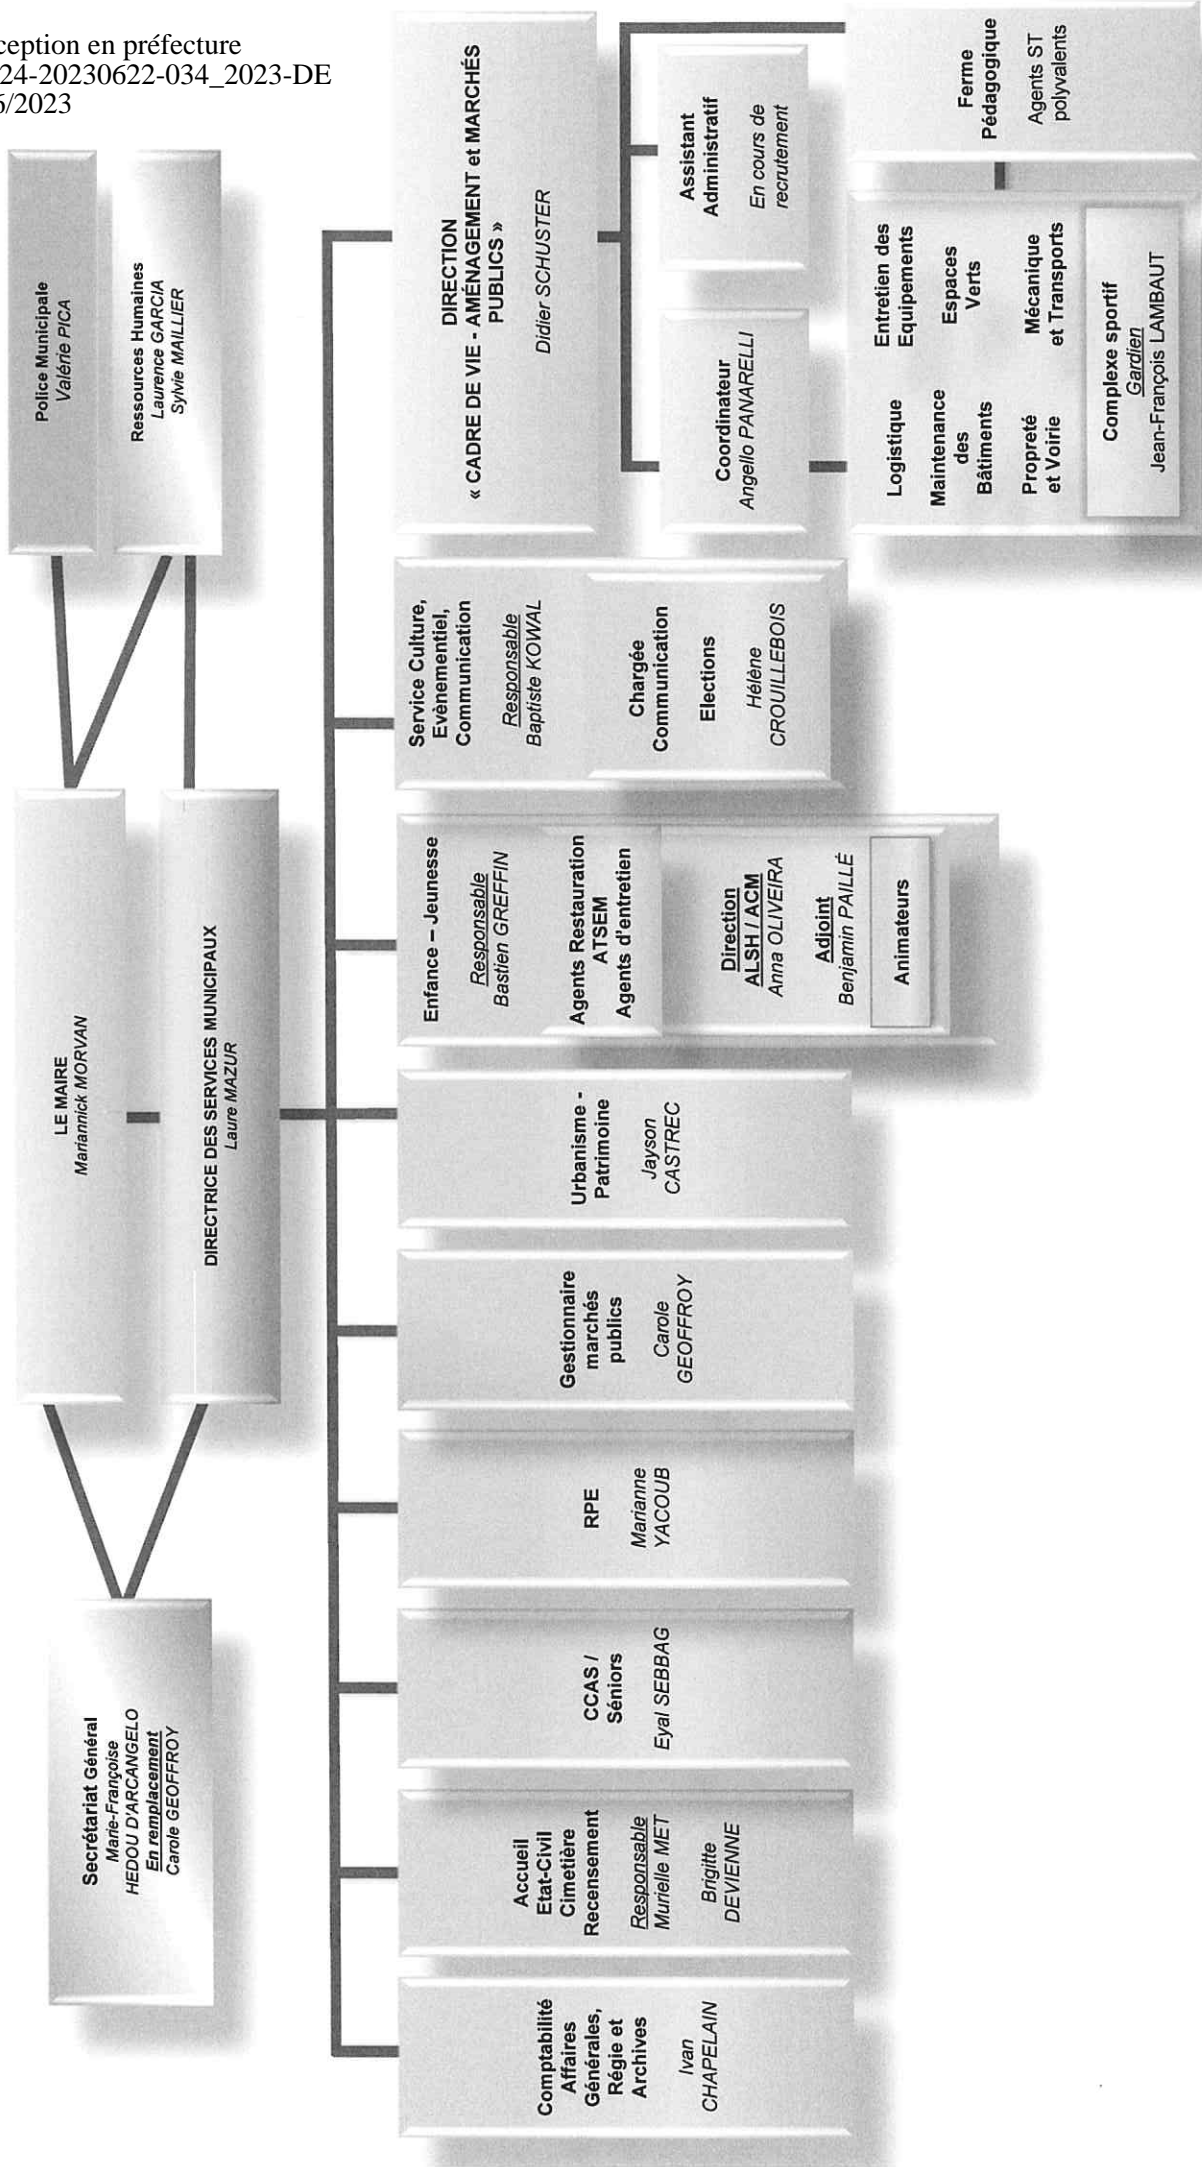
ception en préfecture
24-20230622-034_2023-DE
6/2023

Police Municipale
Valérie PICA

Ressources Humaines
Laurence GARCIA
Sylvie MAILLIER

LE MAIRE
Mariannick MORVAN

DIRECTRICE DES SERVICES MUNICIPAUX
Laure MAZUR

Secrétariat Général
Marie-Françoise
HEDOU D'ARCANGELO
En remplacement
Carole GEOFFROY

DIRECTION
« CADRE DE VIE - AMÉNAGEMENT et MARCHÉS PUBLICS »
Didier SCHUSTER

Assistant Administratif
En cours de recrutement

Coordinateur
Angello PANARELLI

Ferme Pédagogique
Agents ST polyvalents

Logistique
Entretien des Equipements
Maintenance des Bâtiments
Espaces Verts
Propreté et Voirie
Mécanique et Transports
Complexe sportif
Gardien
Jean-François LAMBAUT

Service Culture, Evènementiel, Communication
Responsable
Baptiste KOWAL

Chargée Communication
Elections
Hélène CROUILLEBOIS

Enfance – Jeunesse
Responsable
Bastien GREFFIN

Agents Restauration
ATSEM
Agents d'entretien

Direction
ALSH / ACM
Anna OLIVEIRA
Adjoint
Benjamin PAILLÉ

Animateurs

Urbanisme - Patrimoine
Jayson CASTREC

Gestionnaire marchés publics
Carole GEOFFROY

RPE
Marianne YACOUB

CCAS / Séniors
Eyal SEBBAG

Accueil
Etat-Civil
Cimetière
Recensement
Responsable
Murielle MET
Brigitte DEVIENNE

Comptabilité
Affaires Générales, Régie et Archives
Ivan CHAPELAIN